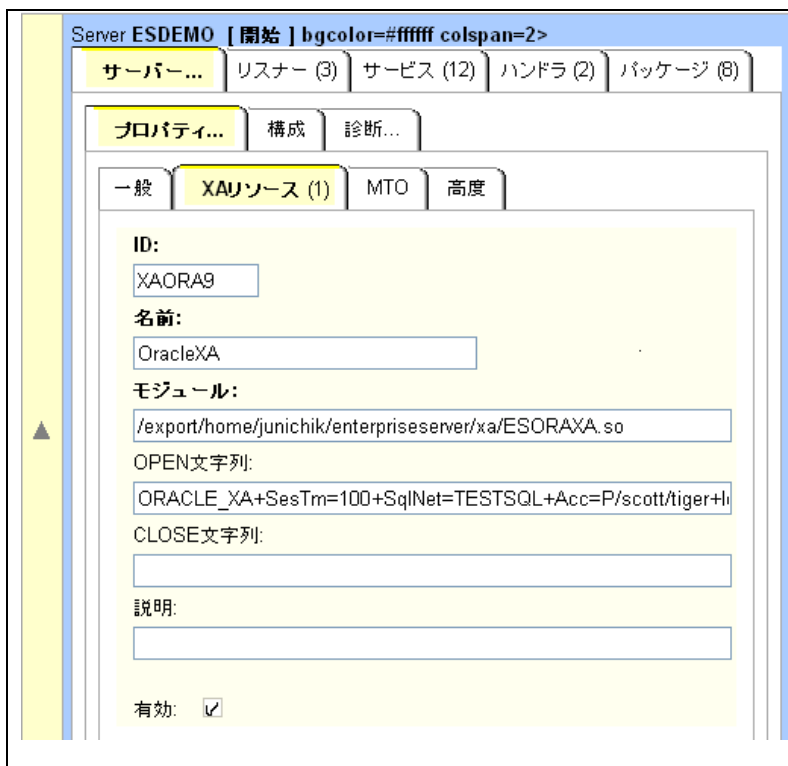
Server ESDEMO [開始] bgcolor=#ffffff colspan=2>

サーバー... リスナー (3) サービス (12) ハンドラ (2) パッケージ (8)

プロパティ... 構成 診断...

一般 XAリソース (1) MTO 高度

ID:

XAORA9

名前:

OracleXA

モジュール:

/export/home/junichik/enterpriseserver/xa/ESORAXA.so

OPEN文字列:

ORACLE_XA+SesTm=100+SqlNet=TESTSQL+Acc=P/scott/tiger+l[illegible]

CLOSE文字列:

説明:

有効: ☑

▲